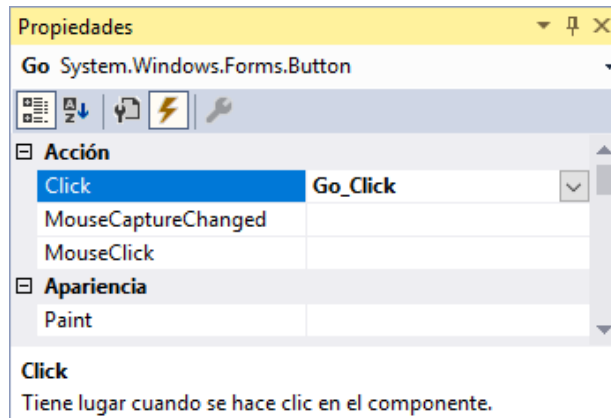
Propiedades

Go System.Windows.Forms.Button

⊟ Acción

| | |
|---|---|
| Click | Go_Click |
| MouseCaptureChanged | |
| MouseClick | |

⊟ Apariencia

| | |
|---|---|
| Paint | |

Click

Tiene lugar cuando se hace clic en el componente.